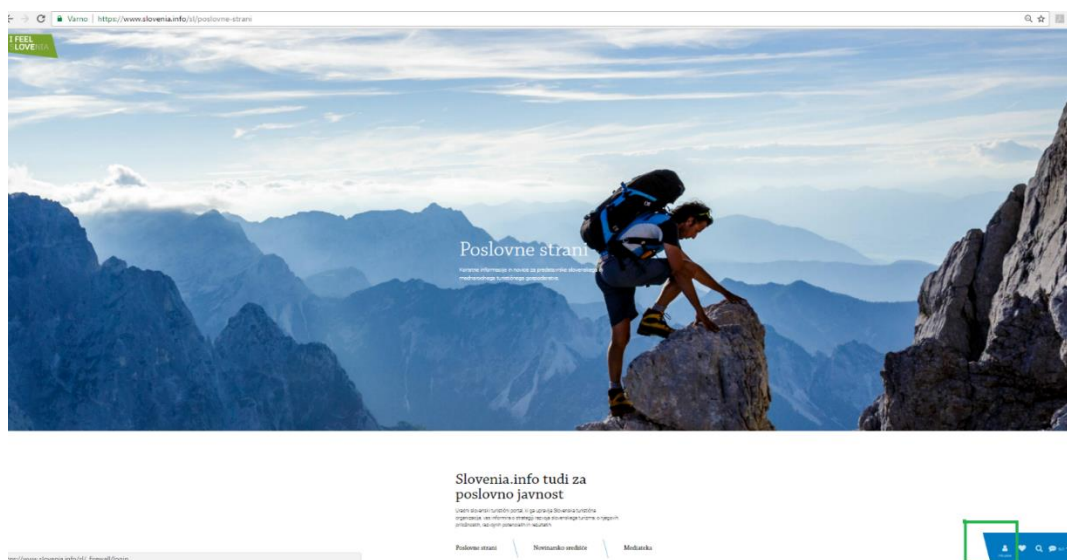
Varno | https://www.slovenia.info/sl/poslovne-strani

I FEEL
LOVENIA

Poslovne strani

Koristne informacije in novice za predstavnike slovenskega in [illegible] mednarodnega turističnega gospodarstva.

Slovenia.info tudi za poslovno javnost

Uradni slovenski turistični portal, ki ga upravlja Slovenska turistična organizacija. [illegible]

Poslovne strani
Novinarsko središče
Mediateka

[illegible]